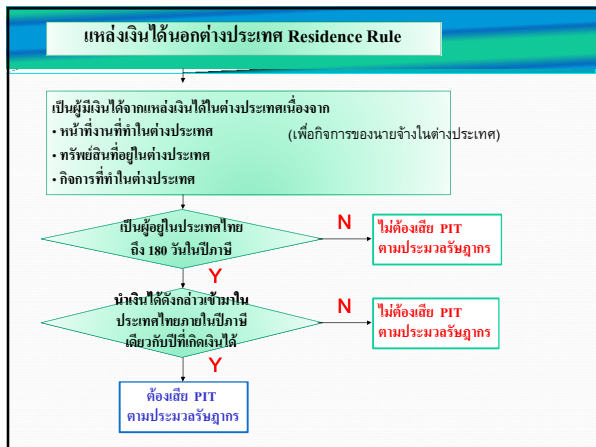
แหล่งเงินได้นอกต่างประเทศ Residence Rule

เป็นผู้มีเงินได้จากแหล่งเงินได้ในต่างประเทศเนื่องจาก
• หน้าที่งานที่ทำในต่างประเทศ
• ทรัพย์สินที่อยู่ในต่างประเทศ
• กิจการที่ทำในต่างประเทศ

(เพื่อกิจการของนายจ้างในต่างประเทศ)

เป็นผู้อยู่ในประเทศไทย ถึง 180 วันในปีภาษี

N

ไม่ต้องเสีย PIT ตามประมวลรัษฎากร

Y

นำเงินได้ดังกล่าวเข้ามาในประเทศไทยภายในปีภาษีเดียวกับปีที่เกิดเงินได้

N

ไม่ต้องเสีย PIT ตามประมวลรัษฎากร

Y

ต้องเสีย PIT ตามประมวลรัษฎากร